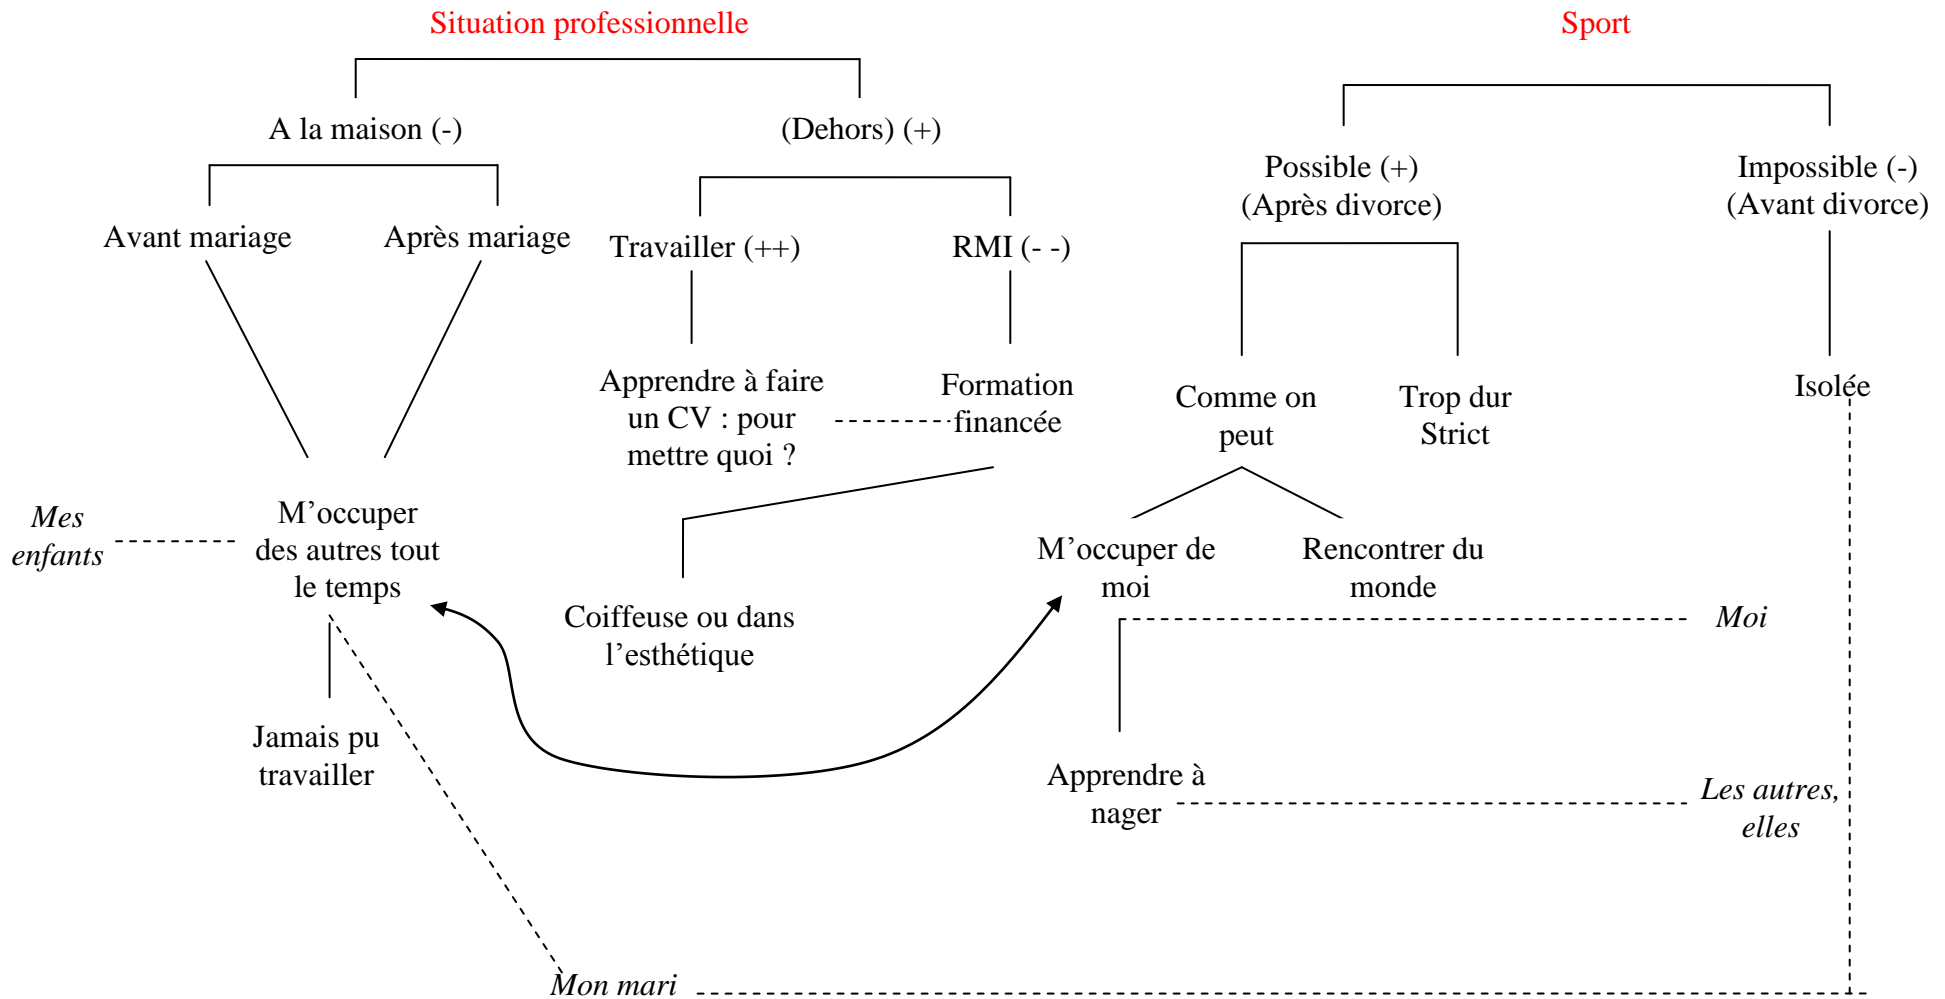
Situation professionnelle

A la maison (-)

(Dehors) (+)

Avant mariage

Après mariage

Travailler (++)

RMI (- -)

Apprendre à faire un CV : pour mettre quoi ?

Formation financée

Mes enfants

M'occuper des autres tout le temps

Coiffeuse ou dans l'esthétique

Jamais pu travailler

Sport

Possible (+) (Après divorce)

Impossible (-) (Avant divorce)

Comme on peut

Trop dur Strict

Isolée

M'occuper de moi

Rencontrer du monde

Moi

Apprendre à nager

Les autres, elles

Mon mari